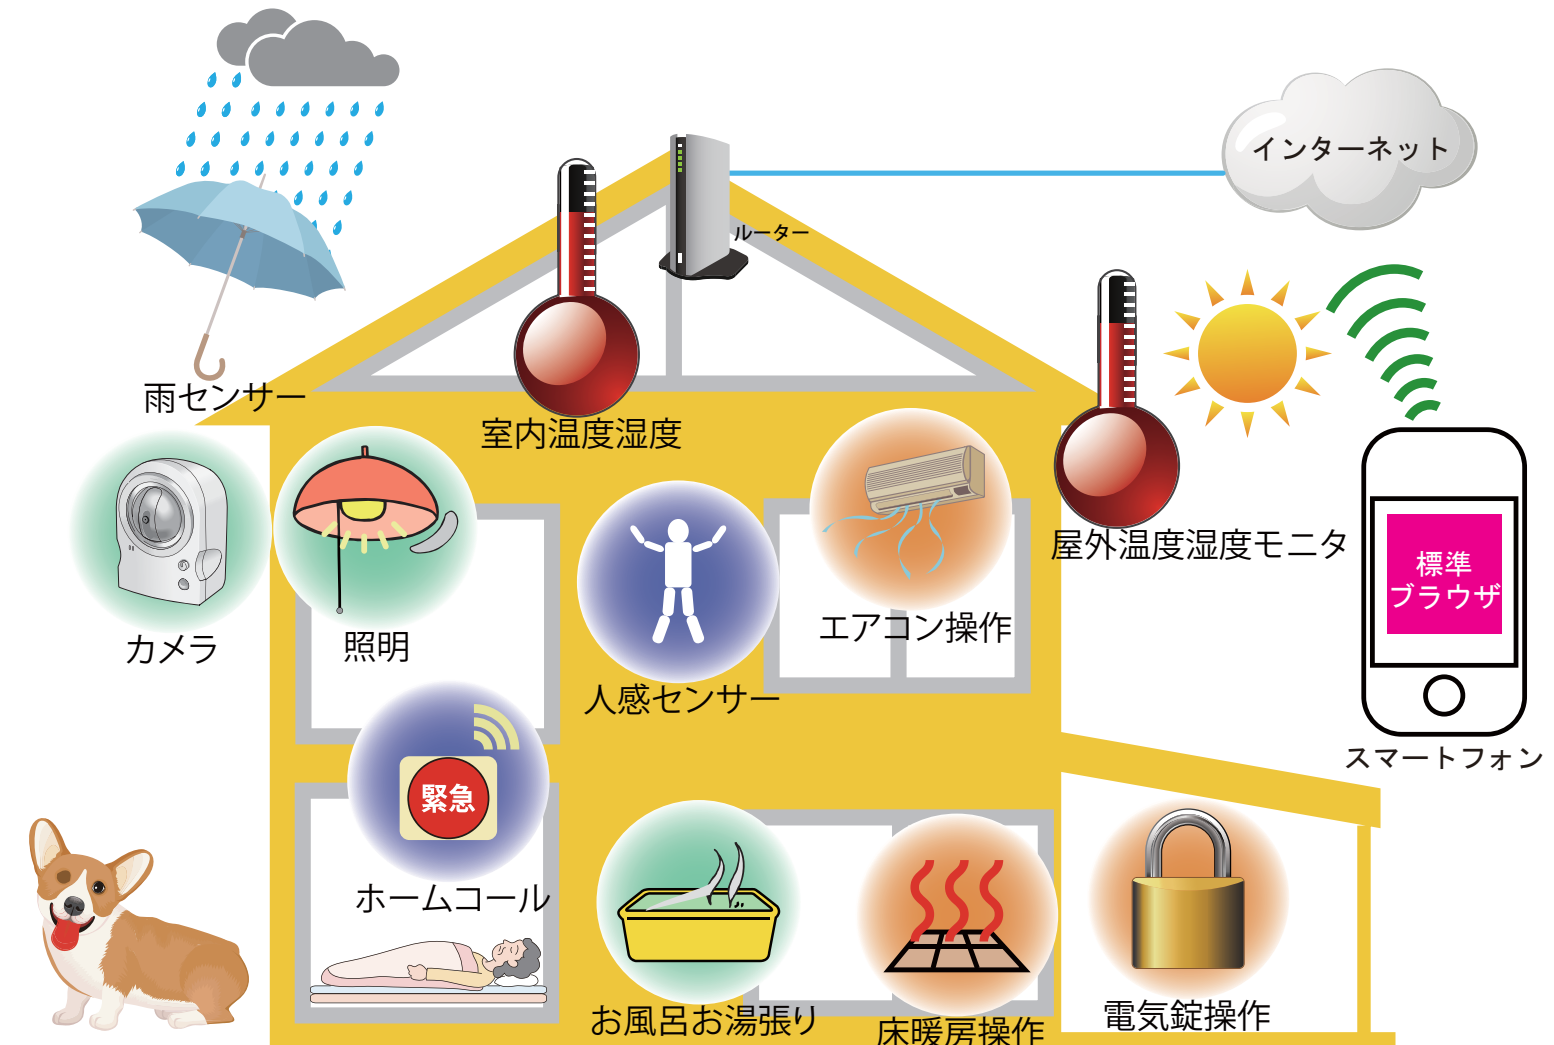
インターネット

ルーター

雨センサー

室内温度湿度

屋外温度湿度モニタ

標準
ブラウザ

スマートフォン

カメラ

照明

人感センサー

エアコン操作

緊急

ホームコール

お風呂お湯張り

床暖房操作

電気錠操作